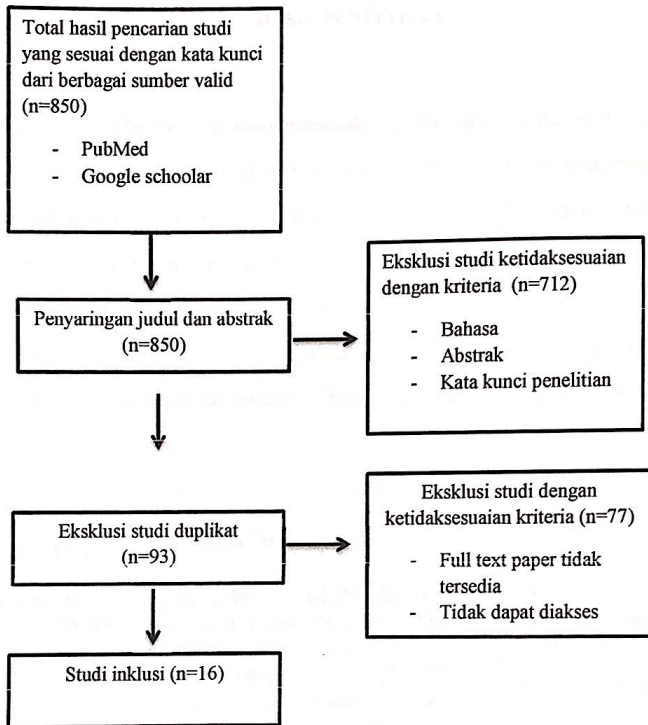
Total hasil pencarian studi yang sesuai dengan kata kunci dari berbagai sumber valid (n=850)

- PubMed
- Google schoolar

Eksklusi studi ketidaksesuaian dengan kriteria (n=712)

- Bahasa
- Abstrak
- Kata kunci penelitian

Penyaringan judul dan abstrak (n=850)

Eksklusi studi dengan ketidaksesuaian kriteria (n=77)

- Full text paper tidak tersedia
- Tidak dapat diakses

Eksklusi studi duplikat (n=93)

Studi inklusi (n=16)